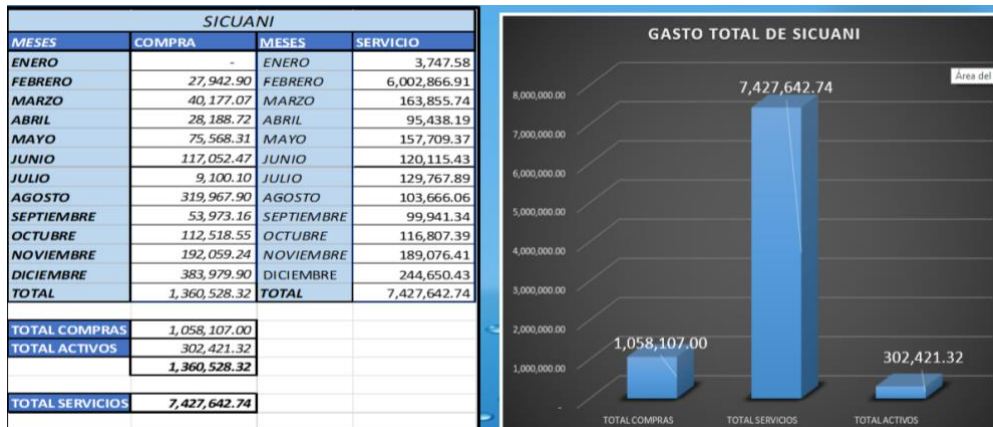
| SICUANI | | | |
|---|---|---|---|
| MESES | COMPRA | MESES | SERVICIO |
| ENERO | - | ENERO | 3,747.58 |
| FEBRERO | 27,942.90 | FEBRERO | 6,002,866.91 |
| MARZO | 40,177.07 | MARZO | 163,855.74 |
| ABRIL | 28,188.72 | ABRIL | 95,438.19 |
| MAYO | 75,568.31 | MAYO | 157,709.37 |
| JUNIO | 117,052.47 | JUNIO | 120,115.43 |
| JULIO | 9,100.10 | JULIO | 129,767.89 |
| AGOSTO | 319,967.90 | AGOSTO | 103,666.06 |
| SEPTIEMBRE | 53,973.16 | SEPTIEMBRE | 99,941.34 |
| OCTUBRE | 112,518.55 | OCTUBRE | 116,807.39 |
| NOVIEMBRE | 192,059.24 | NOVIEMBRE | 189,076.41 |
| DICIEMBRE | 383,979.90 | DICIEMBRE | 244,650.43 |
| TOTAL | 1,360,528.32 | TOTAL | 7,427,642.74 |

| | |
|---|---|
| TOTAL COMPRAS | 1,058,107.00 |
| TOTAL ACTIVOS | 302,421.32 |
| | 1,360,528.32 |

| | |
|---|---|
| TOTAL SERVICIOS | 7,427,642.74 |

GASTO TOTAL DE SICUANI

Área del

8,000,000.00
7,000,000.00
6,000,000.00
5,000,000.00
4,000,000.00
3,000,000.00
2,000,000.00
1,000,000.00
-

1,058,107.00
7,427,642.74
302,421.32

TOTAL COMPRAS
TOTAL SERVICIOS
TOTAL ACTIVOS